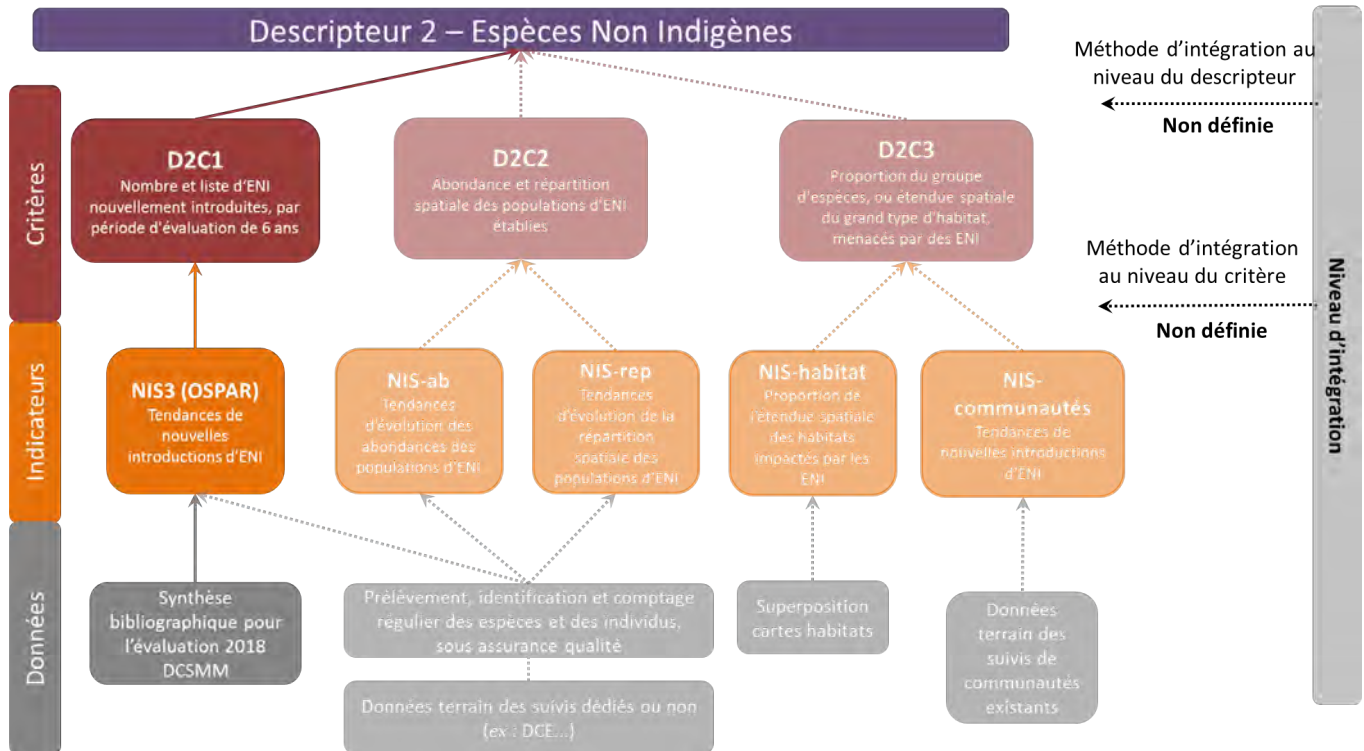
Descripteur 2 – Espèces Non Indigènes

Méthode d'intégration au niveau du descripteur
Non définie

Critères

D2C1
Nombre et liste d'ENI nouvellement introduites, par période d'évaluation de 6 ans

D2C2
Abondance et répartition spatiale des populations d'ENI établies

D2C3
Proportion du groupe d'espèces, ou étendue spatiale du grand type d'habitat, menacés par des ENI

Méthode d'intégration au niveau du critère
Non définie

Niveau d'intégration

Indicateurs

NIS3 (OSPAR)
Tendances de nouvelles introductions d'ENI

NIS-ab
Tendances d'évolution des abondances des populations d'ENI

NIS-rep
Tendances d'évolution de la répartition spatiale des populations d'ENI

NIS-habitat
Proportion de l'étendue spatiale des habitats impactés par les ENI

NIS-communautés
Tendances de nouvelles introductions d'ENI

Données

Synthèse bibliographique pour l'évaluation 2018 DCSMM

Prélèvement, identification et comptage régulier des espèces et des individus, sous assurance qualité

Données terrain des suivis dédiés ou non (ex : DCE...)

Superposition cartes habitats

Données terrain des suivis de communautés existants